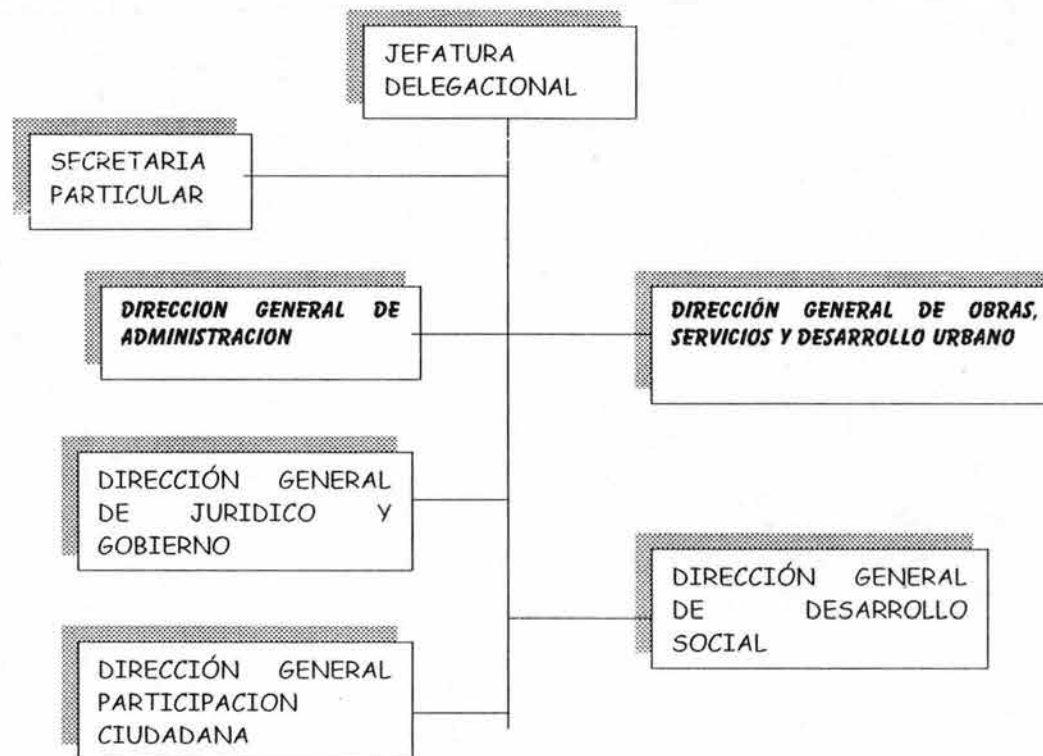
JEFATURA DELEGACIONAL

SECRETARIA PARTICULAR

DIRECCION GENERAL DE ADMINISTRACION

DIRECCIÓN GENERAL DE OBRAS, SERVICIOS Y DESARROLLO URBANO

DIRECCIÓN GENERAL DE JURIDICO Y GOBIERNO

DIRECCIÓN GENERAL DE DESARROLLO SOCIAL

DIRECCIÓN GENERAL PARTICIPACION CIUDADANA